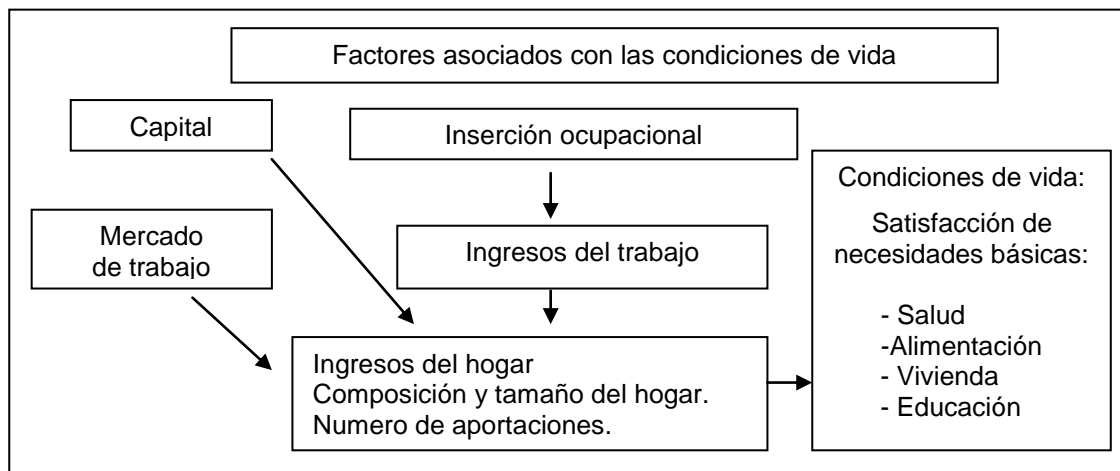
Factores asociados con las condiciones de vida

Capital

Inserción ocupacional

Mercado de trabajo

Ingresos del trabajo

Ingresos del hogar
Composición y tamaño del hogar.
Numero de aportaciones.

Condiciones de vida:

Satisfacción de necesidades básicas:

- Salud
-Alimentación
- Vivienda
- Educación